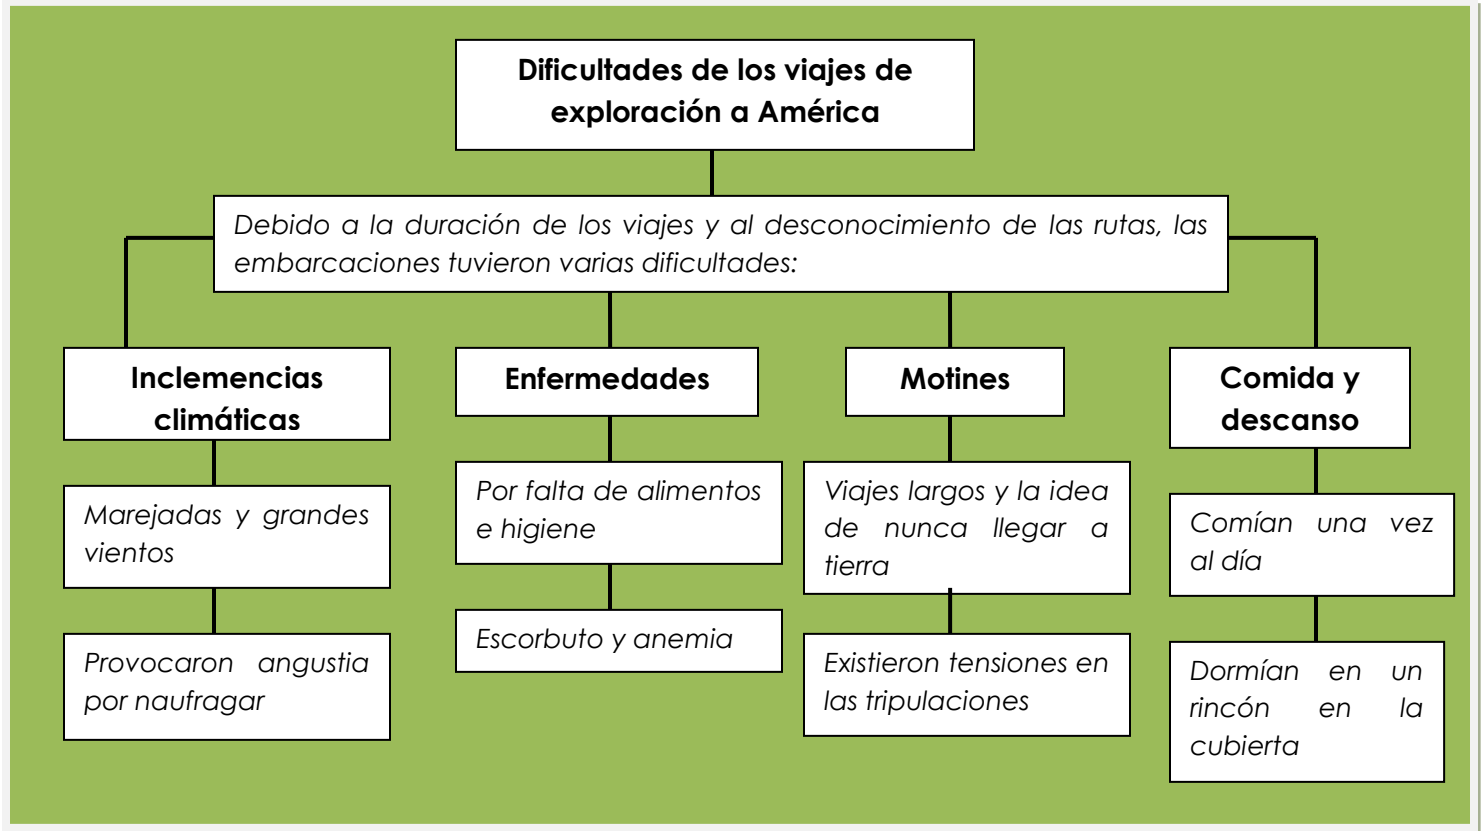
Dificultades de los viajes de exploración a América

Debido a la duración de los viajes y al desconocimiento de las rutas, las embarcaciones tuvieron varias dificultades:

Inclemencias climáticas

Marejadas y grandes vientos

Provocaron angustia por naufragar

Enfermedades

Por falta de alimentos e higiene

Escorbuto y anemia

Motines

Viajes largos y la idea de nunca llegar a tierra

Existieron tensiones en las tripulaciones

Comida y descanso

Comían una vez al día

Dormían en un rincón en la cubierta